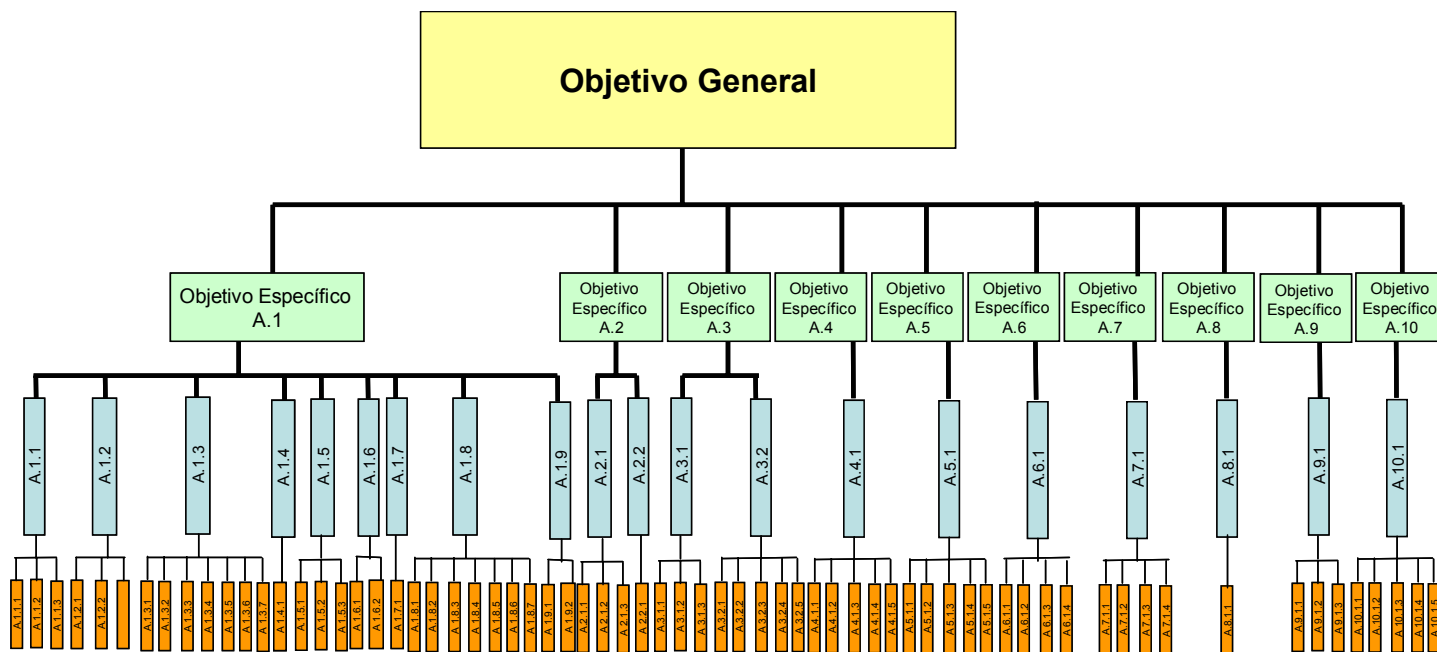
Objetivo General

Objetivo Específico A.1

Objetivo Específico A.2

Objetivo Específico A.3

Objetivo Específico A.4

Objetivo Específico A.5

Objetivo Específico A.6

Objetivo Específico A.7

Objetivo Específico A.8

Objetivo Específico A.9

Objetivo Específico A.10

A.1.1 A.1.2 A.1.3 A.1.4 A.1.5 A.1.6 A.1.7 A.1.8 A.1.9 A.2.1 A.2.2 A.3.1 A.3.2 A.4.1 A.5.1 A.6.1 A.7.1 A.8.1 A.9.1 A.10.1

A.1.1.1 A.1.1.2 A.1.1.3 A.1.2.1 A.1.2.2 A.1.3.1 A.1.3.2 A.1.3.3 A.1.3.4 A.1.3.5 A.1.3.6 A.1.3.7 A.1.4.1 A.1.5.1 A.1.5.2 A.1.5.3 A.1.6.1 A.1.6.2 A.1.7.1 A.1.8.1 A.1.8.2 A.1.8.3 A.1.8.4 A.1.8.5 A.1.8.6 A.1.8.7 A.1.9.1 A.1.9.2 A.2.1.1 A.2.1.2 A.2.1.3 A.2.2.1 A.3.1.1 A.3.1.2 A.3.1.3 A.3.2.1 A.3.2.2 A.3.2.3 A.3.2.4 A.3.2.5 A.4.1.1 A.4.1.2 A.4.1.3 A.4.1.4 A.4.1.5 A.5.1.1 A.5.1.2 A.5.1.3 A.5.1.4 A.5.1.5 A.6.1.1 A.6.1.2 A.6.1.3 A.6.1.4 A.7.1.1 A.7.1.2 A.7.1.3 A.7.1.4 A.8.1.1 A.9.1.1 A.9.1.2 A.9.1.3 A.10.1.1 A.10.1.2 A.10.1.3 A.10.1.4 A.10.1.5